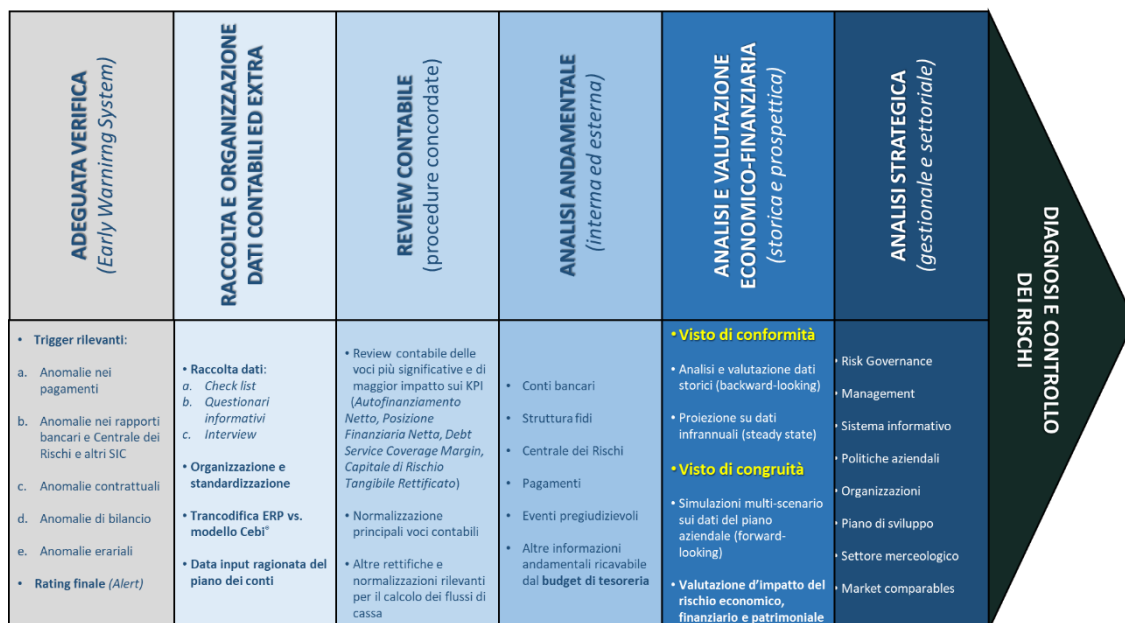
ADEGUATA VERIFICA
(Early Warning System)

RACCOLTA E ORGANIZZAZIONE DATI CONTABILI ED EXTRA

REVIEW CONTABILE
(procedure concordate)

ANALISI ANDAMENTALE
(interna ed esterna)

ANALISI E VALUTAZIONE ECONOMICO-FINANZIARIA
(storica e prospettica)

ANALISI STRATEGICA
(gestionale e settoriale)

DIAGNOSI E CONTROLLO DEI RISCHI

• Trigger rilevanti:
a. Anomalie nei pagamenti
b. Anomalie nei rapporti bancari e Centrale dei Rischi e altri SIC
c. Anomalie contrattuali
d. Anomalie di bilancio
e. Anomalie erariali
• Rating finale (Alert)

• Raccolta dati:
a. Check list
b. Questionari informativi
c. Interview
• Organizzazione e standardizzazione
• Trancodifica ERP vs. modello Cebi®
• Data input ragionata del piano dei conti

• Review contabile delle voci più significative e di maggior impatto sui KPI (Autofinanziamento Netto, Posizione Finanziaria Netta, Debt Service Coverage Margin, Capitale di Rischio Tangibile Rettificato)
• Normalizzazione principali voci contabili
• Altre rettifiche e normalizzazioni rilevanti per il calcolo dei flussi di cassa

• Conti bancari
• Struttura fidi
• Centrale dei Rischi
• Pagamenti
• Eventi pregiudizievoli
• Altre informazioni andamentali ricavabile dal budget di tesoreria

• Visto di conformità
• Analisi e valutazione dati storici (backward-looking)
• Proiezione su dati infrannuali (steady state)
• Visto di congruità
• Simulazioni multi-scenario sui dati del piano aziendale (forward-looking)
• Valutazione d'impatto del rischio economico, finanziario e patrimoniale

• Risk Governance
• Management
• Sistema informativo
• Politiche aziendali
• Organizzazioni
• Piano di sviluppo
• Settore merceologico
• Market comparables